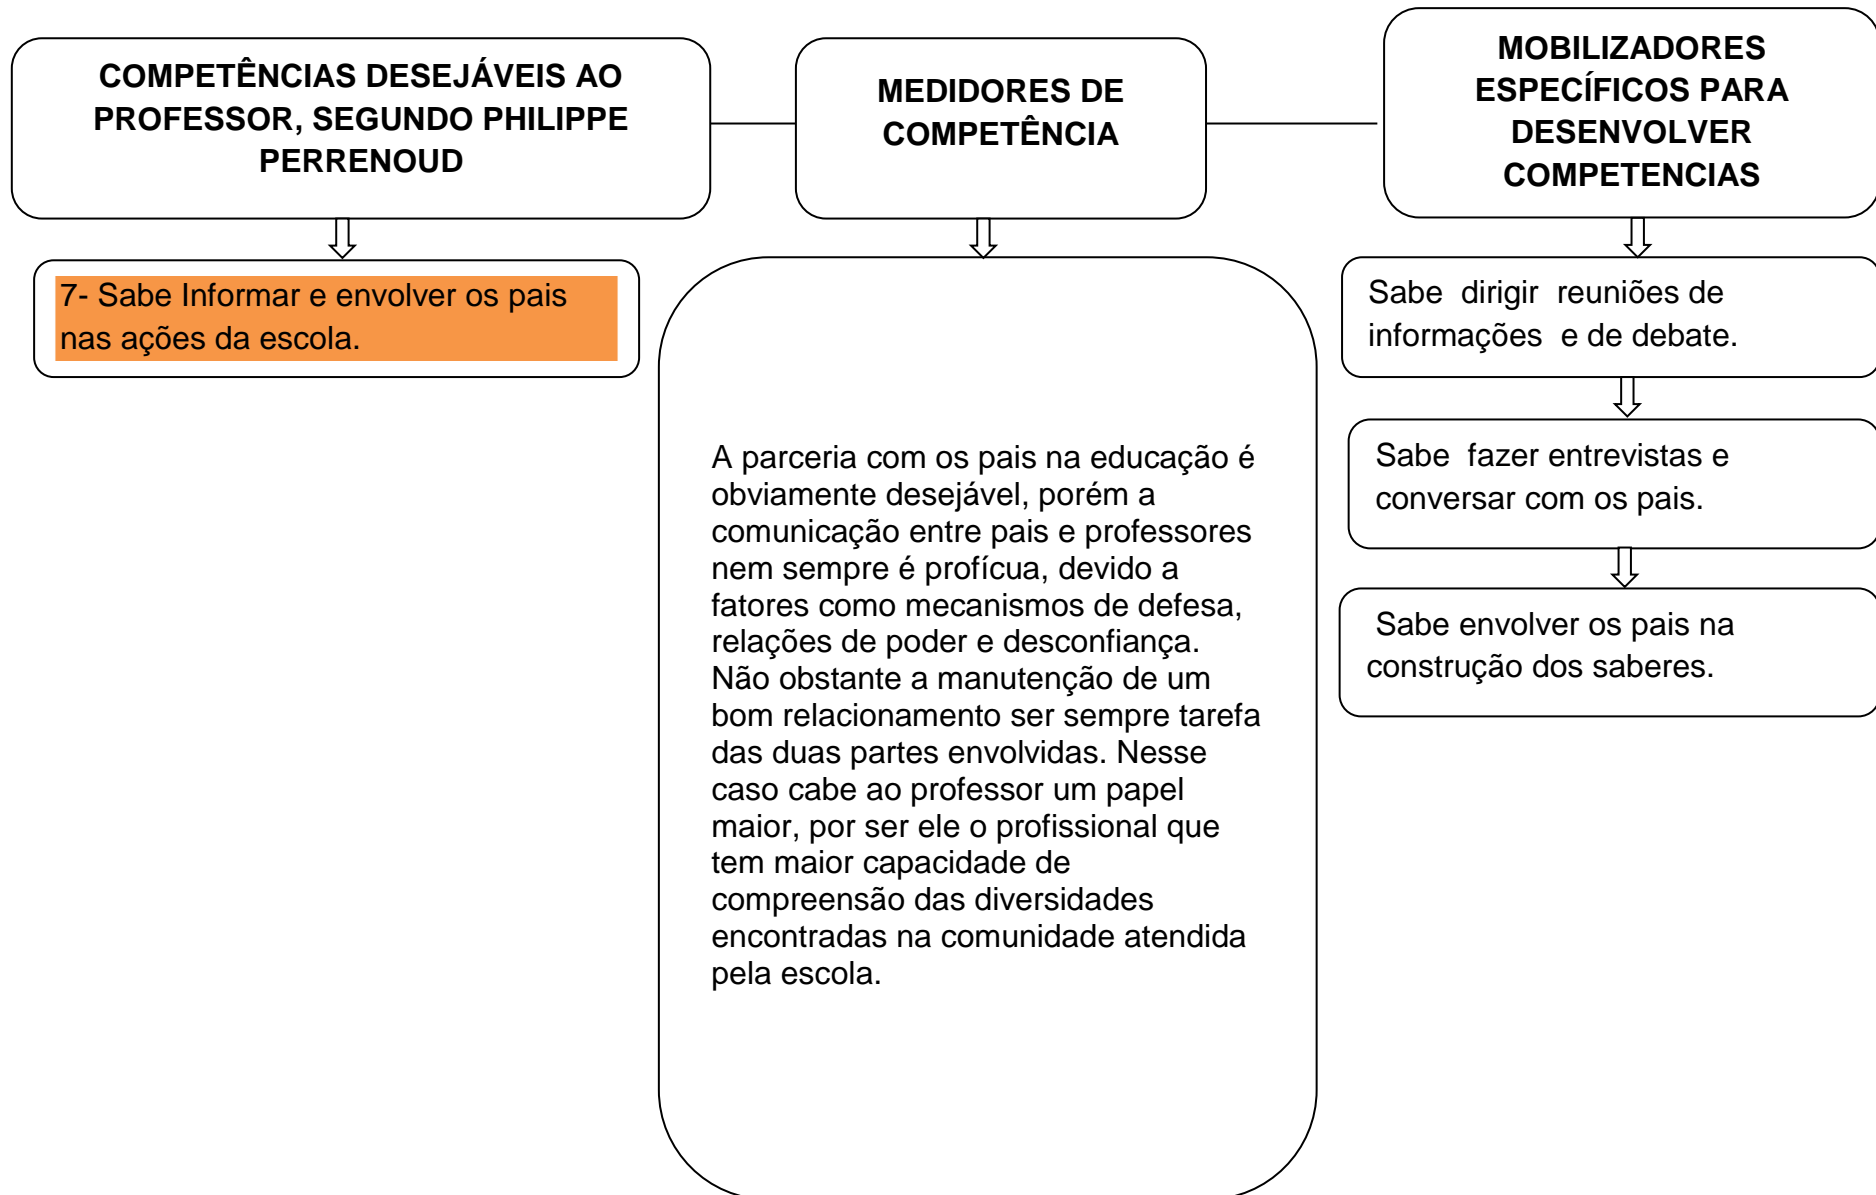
COMPETÊNCIAS DESEJÁVEIS AO PROFESSOR, SEGUNDO PHILIPPE PERRENOUD

MEDIDORES DE COMPETÊNCIA

MOBILIZADORES ESPECÍFICOS PARA DESENVOLVER COMPETENCIAS

7- Sabe Informar e envolver os pais nas ações da escola.

A parceria com os pais na educação é obviamente desejável, porém a comunicação entre pais e professores nem sempre é profícua, devido a fatores como mecanismos de defesa, relações de poder e desconfiança. Não obstante a manutenção de um bom relacionamento ser sempre tarefa das duas partes envolvidas. Nesse caso cabe ao professor um papel maior, por ser ele o profissional que tem maior capacidade de compreensão das diversidades encontradas na comunidade atendida pela escola.

Sabe dirigir reuniões de informações e de debate.

Sabe fazer entrevistas e conversar com os pais.

Sabe envolver os pais na construção dos saberes.